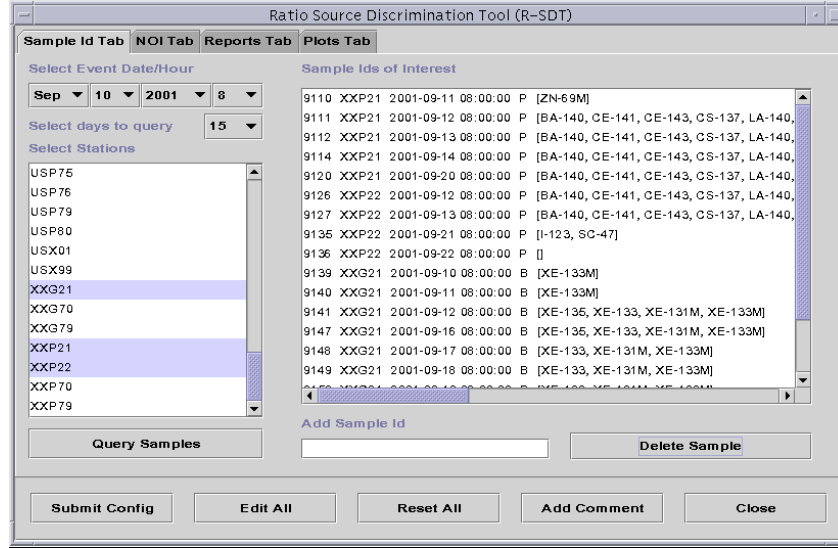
Ratio Source Discrimination Tool (R–SDT)

Sample Id Tab | NOI Tab | Reports Tab | Plots Tab

Select Event Date/Hour

Sep | 10 | 2001 | 8

Select days to query | 15

Select Stations

USP75
USP76
USP79
USP80
USX01
USX99
XXG21
XXG70
XXG79
XXP21
XXP22
XXP70
XXP79

Query Samples

Sample Ids of Interest

9110 XXP21 2001-09-11 08:00:00 P [ZN-69M]
9111 XXP21 2001-09-12 08:00:00 P [BA-140, CE-141, CE-143, CS-137, LA-140,
9112 XXP21 2001-09-13 08:00:00 P [BA-140, CE-141, CE-143, CS-137, LA-140,
9114 XXP21 2001-09-14 08:00:00 P [BA-140, CE-141, CE-143, CS-137, LA-140,
9120 XXP21 2001-09-20 08:00:00 P [BA-140, CE-141, CE-143, CS-137, LA-140,
9126 XXP22 2001-09-12 08:00:00 P [BA-140, CE-141, CE-143, CS-137, LA-140,
9127 XXP22 2001-09-13 08:00:00 P [BA-140, CE-141, CE-143, CS-137, LA-140,
9135 XXP22 2001-09-21 08:00:00 P [I-123, SC-47]
9136 XXP22 2001-09-22 08:00:00 P []
9139 XXG21 2001-09-10 08:00:00 B [XE-133M]
9140 XXG21 2001-09-11 08:00:00 B [XE-133M]
9141 XXG21 2001-09-12 08:00:00 B [XE-135, XE-133, XE-131M, XE-133M]
9147 XXG21 2001-09-16 08:00:00 B [XE-135, XE-133, XE-131M, XE-133M]
9148 XXG21 2001-09-17 08:00:00 B [XE-133, XE-131M, XE-133M]
9149 XXG21 2001-09-18 08:00:00 B [XE-133, XE-131M, XE-133M]
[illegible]

Add Sample Id

Delete Sample

Submit Config | Edit All | Reset All | Add Comment | Close